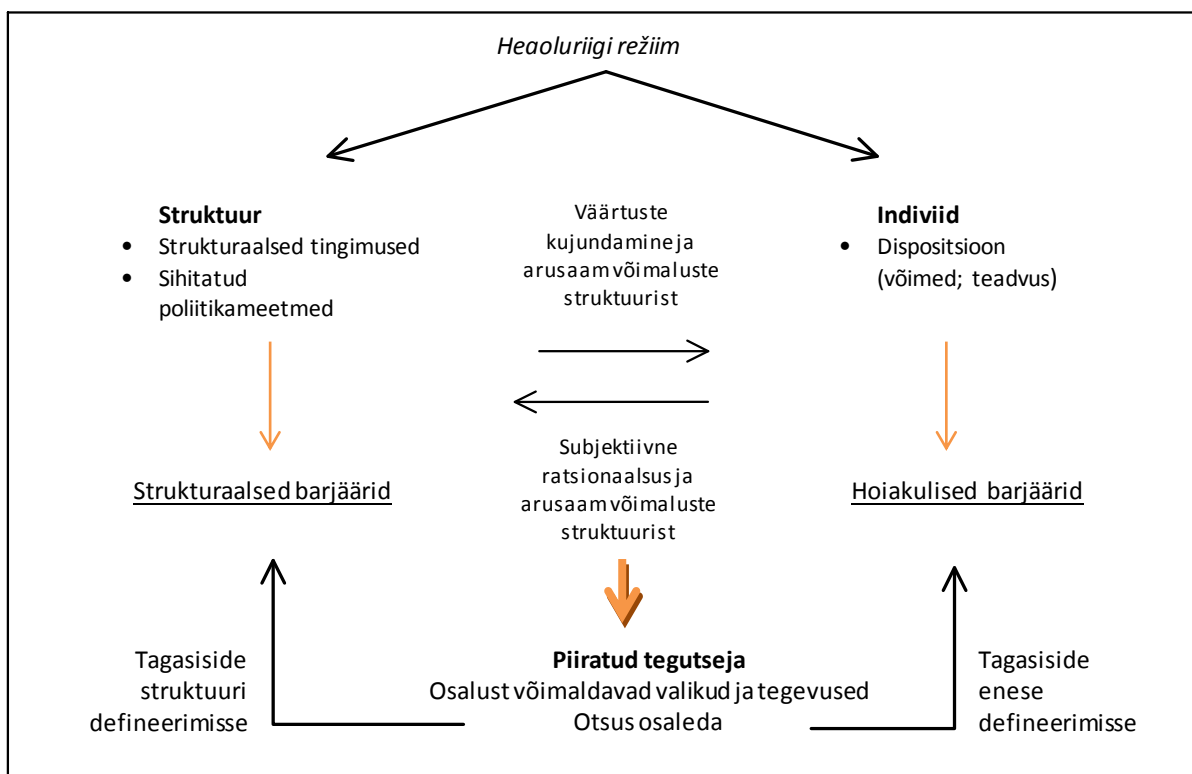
Heaoluriigi režiim

**Struktuur**
• Strukturaalsed tingimused
• Sihitatud poliitikameetmed

Väärtuste kujundamine ja arusaam võimaluste struktuurist

**Indiviid**
• Dispositsioon (võimed; teadvus)

Subjektiivne ratsionaalsus ja arusaam võimaluste struktuurist

Strukturaalsed barjäärid

Hoiakulised barjäärid

Tagasiside struktuuri defineerimisse

**Piiratud tegutseja**
Osalust võimaldavad valikud ja tegevused
Otsus osaleda

Tagasiside enese defineerimisse